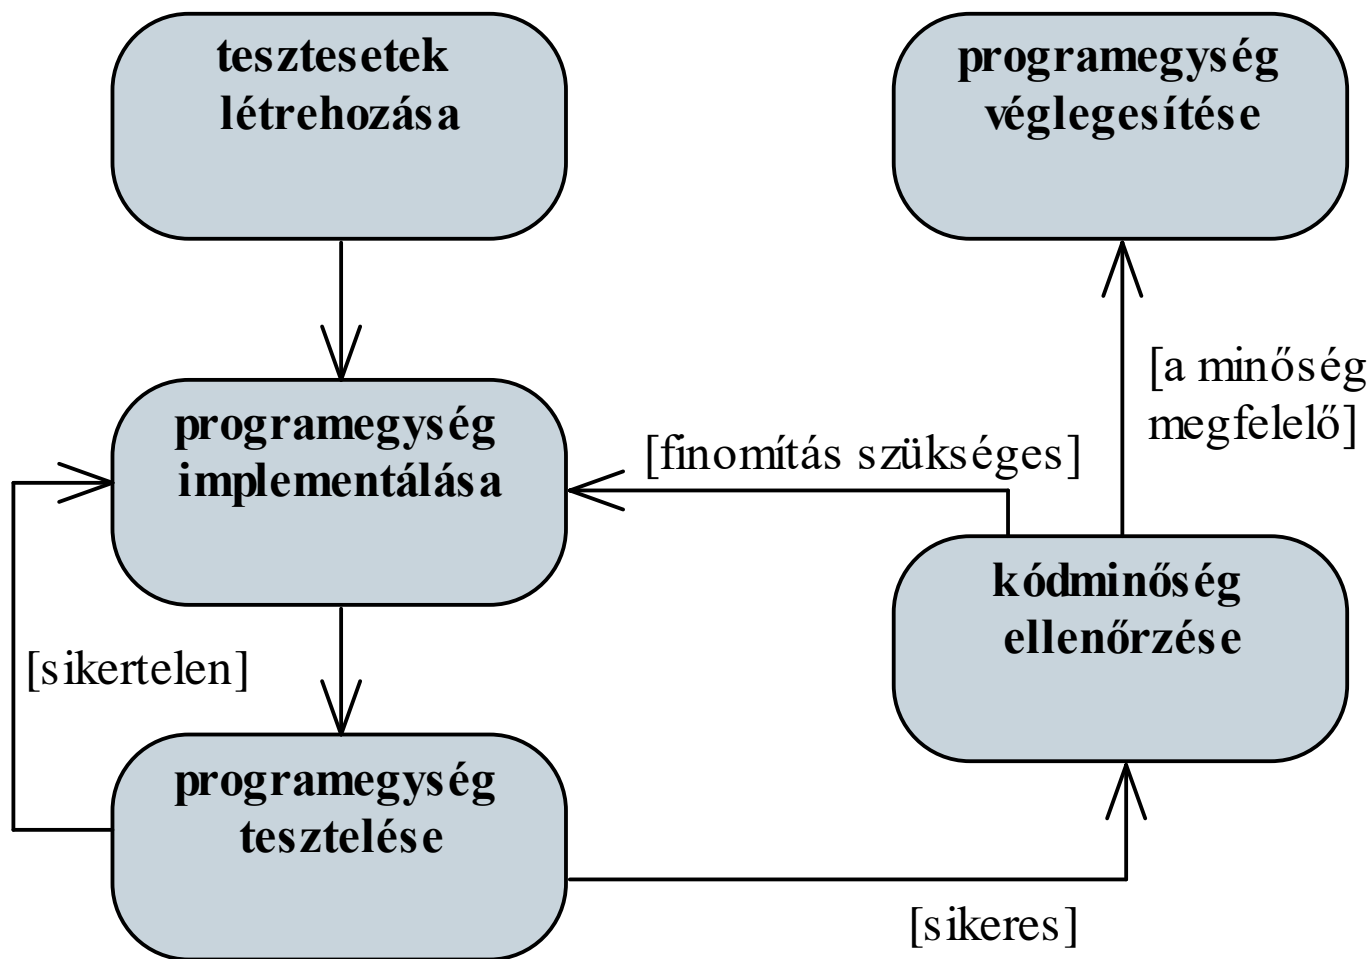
tesztesetek létrehozása

programegység véglegesítése

[a minőség megfelelő]

programegység implementálása

[finomítás szükséges]

kódminőség ellenőrzése

[sikertelen]

programegység tesztelése

[sikeres]